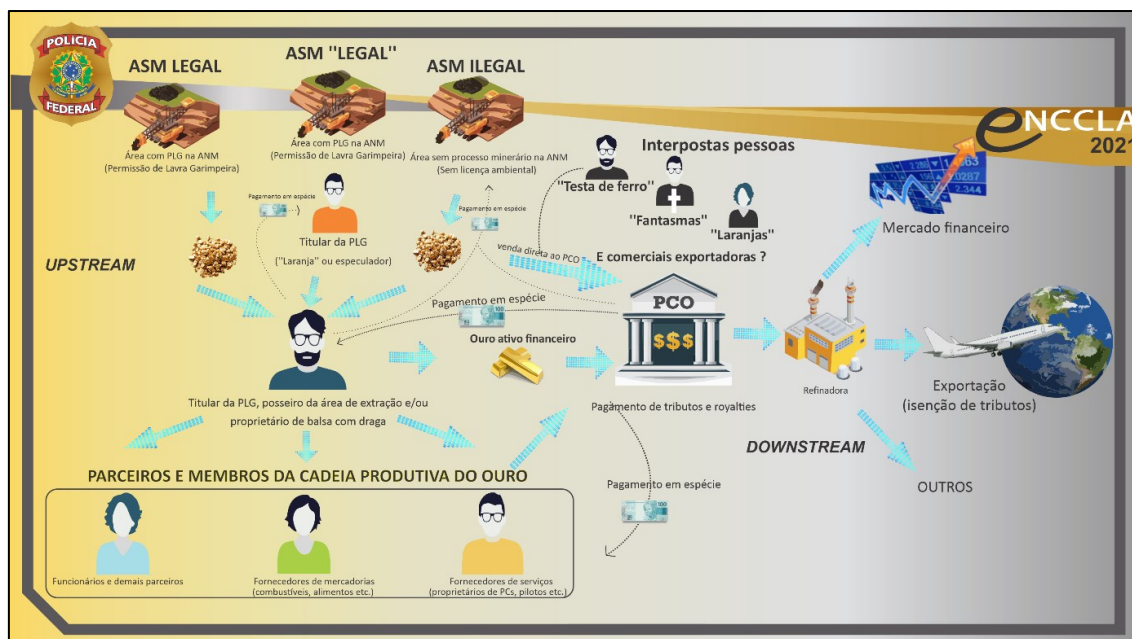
POLICIA FEDERAL

ASM LEGAL

Área com PLG na ANM
(Permissão de Lavra Garimpeira)

ASM "LEGAL"

Área com PLG na ANM
(Permissão de Lavra Garimpeira)

ASM ILEGAL

Área sem processo minerário na ANM
(Sem licença ambiental)

ENCCLA 2021

Interpostas pessoas

"Testa de ferro"

"Fantasmas"

"Laranjas"

Pagamento em espécie

Titular da PLG
("Laranja" ou especulador)

Pagamento em espécie

venda direta ao PCO

E comerciais exportadoras ?

UPSTREAM

Mercado financeiro

Pagamento em espécie

PCO

$$$

Ouro ativo financeiro

Refinadora

Exportação
(isenção de tributos)

Titular da PLG, posseiro da área de extração e/ou proprietário de balsa com draga

Pagamento de tributos e royalties

DOWNSTREAM

PARCEIROS E MEMBROS DA CADEIA PRODUTIVA DO OURO

OUTROS

Pagamento em espécie

Funcionários e demais parceiros

Fornecedores de mercadorias
(combustíveis, alimentos etc.)

Fornecedores de serviços
(proprietários de PCs, pilotos etc.)